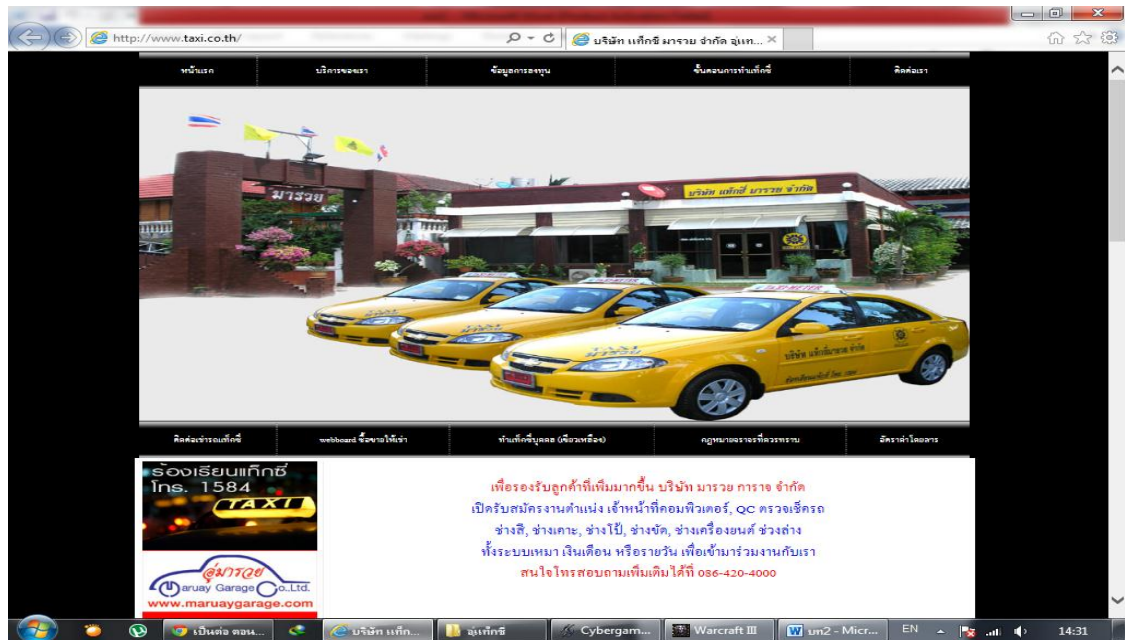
http://www.taxi.co.th/

บริษัท แท็กซี่ มารวย จำกัด อู่แท...

หน้าแรก | บริการของเรา | ข้อมูลการลงทุน | ขั้นตอนการทำแท็กซี่ | ติดต่อเรา

มารวย

บริษัท แท็กซี่ มารวย จำกัด

TAXI-METER

ติดต่อเช่ารถแท็กซี่ | webboard ซื้อขายให้เช่า | ทำแท็กซี่บุคคล (เขียวเหลือง) | กฎหมายจราจรที่ควรทราบ | อัตราค่าโดยสาร

ร้องเรียนแท็กซี่ โทร. 1584

TAXI

อู่มารวย
Maruay Garage Co.,Ltd.
www.maruaygarage.com

เพื่อรองรับลูกค้าที่เพิ่มมากขึ้น บริษัท มารวย การาจ จำกัด
เปิดรับสมัครงานตำแหน่ง เจ้าหน้าที่คอมพิวเตอร์, QC ตรวจเช็ครถ
ช่างสี, ช่างเคาะ, ช่างโป๊, ช่างขัด, ช่างเครื่องยนต์ ช่วงล่าง
ทั้งระบบเหมา เงินเดือน หรือรายวัน เพื่อเข้ามาร่วมงานกับเรา
สนใจโทรสอบถามเพิ่มเติมได้ที่ 086-420-4000

เป็นต่อ ตอน... | บริษัท แท็ก... | อู่แท็กซี่ | Cybergam... | Warcraft III | บท2 - Micr... | EN | 14:31